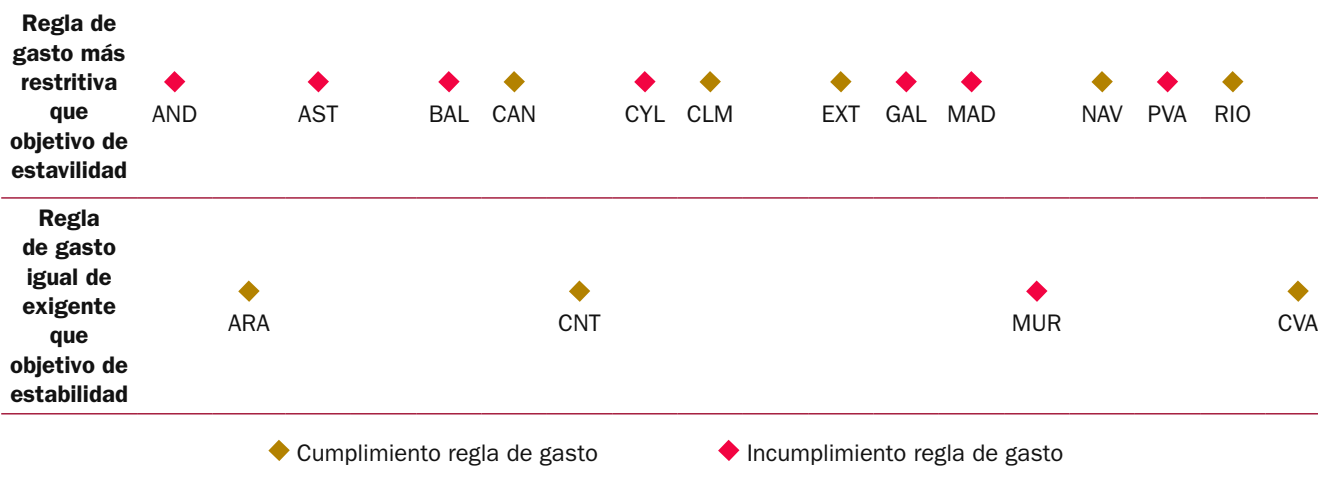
Regla de gasto más restritiva que objetivo de estavilidad

AND AST BAL CAN CYL CLM EXT GAL MAD NAV PVA RIO

Regla de gasto igual de exigente que objetivo de estabilidad

ARA CNT MUR CVA

Cumplimiento regla de gasto Incumplimiento regla de gasto